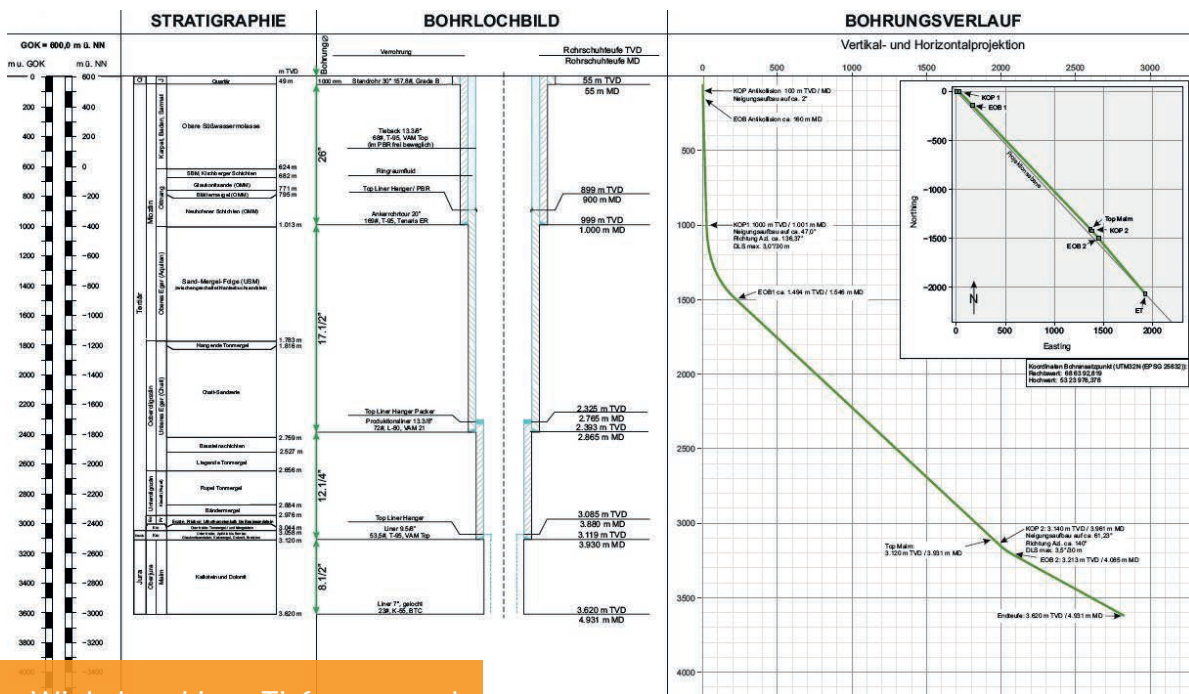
STRATIGRAPHIE

BOHRLOCHBILD

BOHRUNGSVERLAUF

GOK = 600,0 m ü. NN
m u. GOK
m ü. NN

0 600
200 400
400 200
600 0
800 −200
1000 −400
1200 −600
1400 −800
1600 −1000
1800 −1200
2000 −1400
2200 −1600
2400 −1800
2600 −2000
2800 −2200
3000 −2400
3200 −2600
3400 −2800
3600 −3000
3800 −3200
4000 −3400

m TVD

Q J Quartär 48 m
Karpat, Baden, Sarmat
Obere Süßwassermolasse
SBM, Kirchberger Schichten 624 m
682 m
Ottnang
Miozän
Glaukonitsande (OMM) 771 m
Blättermergel (OMM) 795 m
Neuhofener Schichten (OMM)
1.013 m
Oberes Eger (Aquitan)
Sand-Mergel-Folge (USM)
Tertiär
Hangende Tonmergel 1.763 m
1.816 m
Oligozän
Unteres Eger (Chatt)
Chatt-Sandsteine
Basisschichten 2.759 m
2.527 m
Liegende Tonmergel
2.656 m
Unteroligozän
Rupel Tonmergel
2.884 m
Bändermergel 2.976 m
3.064 m
3.058 m
3.120 m
Jura
Oberjura
Malm
Kalkstein und Dolomit
3.620 m

Bohrung Ø
Verrohrung
Rohrschuhteufe TVD
Rohrschuhteufe MD

100 mm Standrohr 30" 157,6#, Grade B
55 m TVD
55 m MD
26"
Tieback 13.3/8"
68#, T-95, VAM Top
(im PBR frei beweglich)
Ringraumfluid
Top Liner Hanger / PBR
899 m TVD
900 m MD
Ankerrohrtour 20"
169#, T-95, Tenaris ER
999 m TVD
1.000 m MD
17.1/2"
Top Liner Hanger Packer
Produktionsliner 13.3/8"
72#, L-80, VAM 21
2.325 m TVD
2.765 m MD
2.393 m TVD
2.865 m MD
12.1/4"
Top Liner Hanger
Liner 9.5/8"
53,5#, T-95, VAM Top
3.085 m TVD
3.880 m MD
3.119 m TVD
3.930 m MD
8.1/2"
Liner 7", gelocht
23#, K-55, BTC
3.620 m TVD
4.931 m MD

Vertikal- und Horizontalprojektion
0 500 1000 1500 2000 2500 3000
KOP Antikollision 100 m TVD / MD
Neigungsaufbau auf ca. 2°
EOB Antikollision ca. 160 m MD
500
KOP1 1000 m TVD / 1.001 m MD
Neigungsaufbau auf ca. 47,0°
Richtung Az. ca. 136,37°
DLS max. 3,0°/30 m
1000
EOB1 ca. 1.494 m TVD / 1.546 m MD
1500
2000
2500
3000
KOP 2: 3.140 m TVD / 3.961 m MD
Neigungsaufbau auf ca. 61,23°
Top Malm:
3.120 m TVD / 3.931 m MD
Richtung Az. ca. 140°
DLS max. 3,5°/30 m
EOB 2: 3.213 m TVD / 4.065 m MD
3500
Endteufe: 3.620 m TVD / 4.931 m MD
4000

0
KOP 1
EOB 1
−500
−1000
Northing
Top Malm
KOP 2
EOB 2
−1500
−2000
N
ET
0 500 1000 1500 2000
Easting

Koordinaten Bohransatzpunkt (UTM32N (EPSG 25832)):
Rechtswert: 68 63 92,619
Hochwert: 53 23 976,378

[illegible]